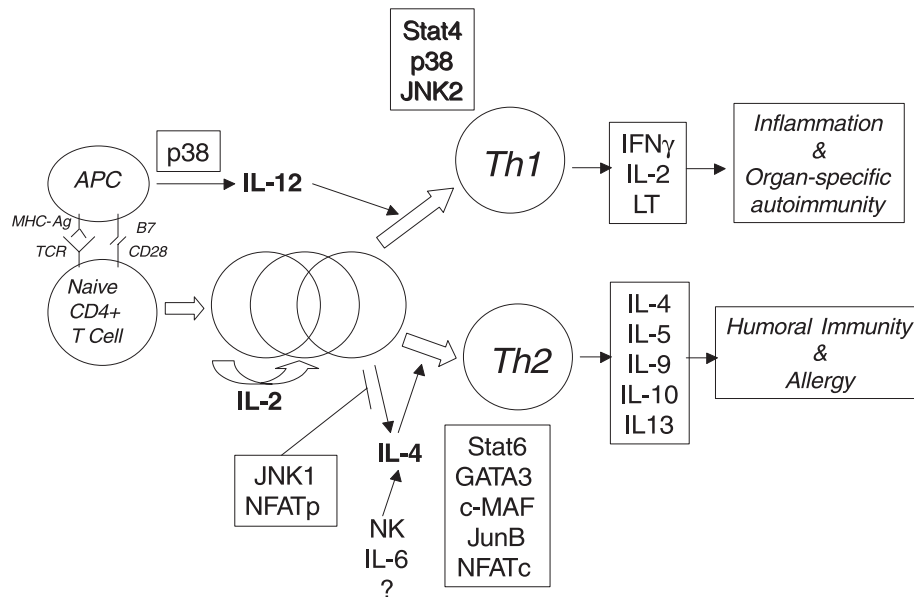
Stat4
p38
JNK2

APC

p38

IL-12

Th1

IFN$\gamma$
IL-2
LT

Inflammation
&
Organ-specific
autoimmunity

MHC-Ag
TCR
B7
CD28

Naive
CD4+
T Cell

IL-2

Th2

IL-4
IL-5
IL-9
IL-10
IL13

Humoral Immunity
&
Allergy

JNK1
NFATp

IL-4

NK
IL-6
?

Stat6
GATA3
c-MAF
JunB
NFATc